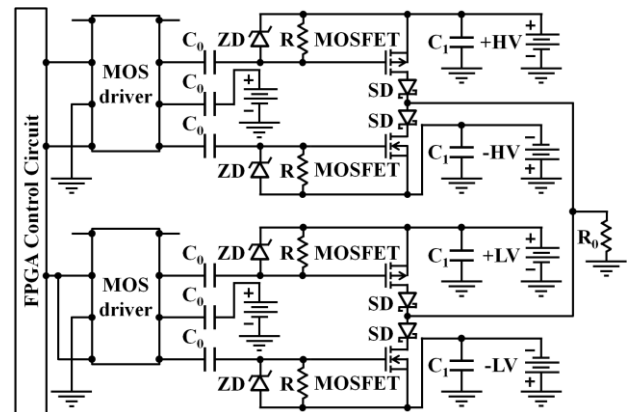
FPGA Control Circuit

MOS driver

$C_0$ ZD R MOSFET $C_1$ +HV + −

$C_0$ +

$C_0$ SD SD

ZD R MOSFET $C_1$ -HV − +

$R_0$

MOS driver

$C_0$ ZD R MOSFET $C_1$ +LV + −

$C_0$ +

$C_0$ SD SD

ZD R MOSFET $C_1$ -LV − +